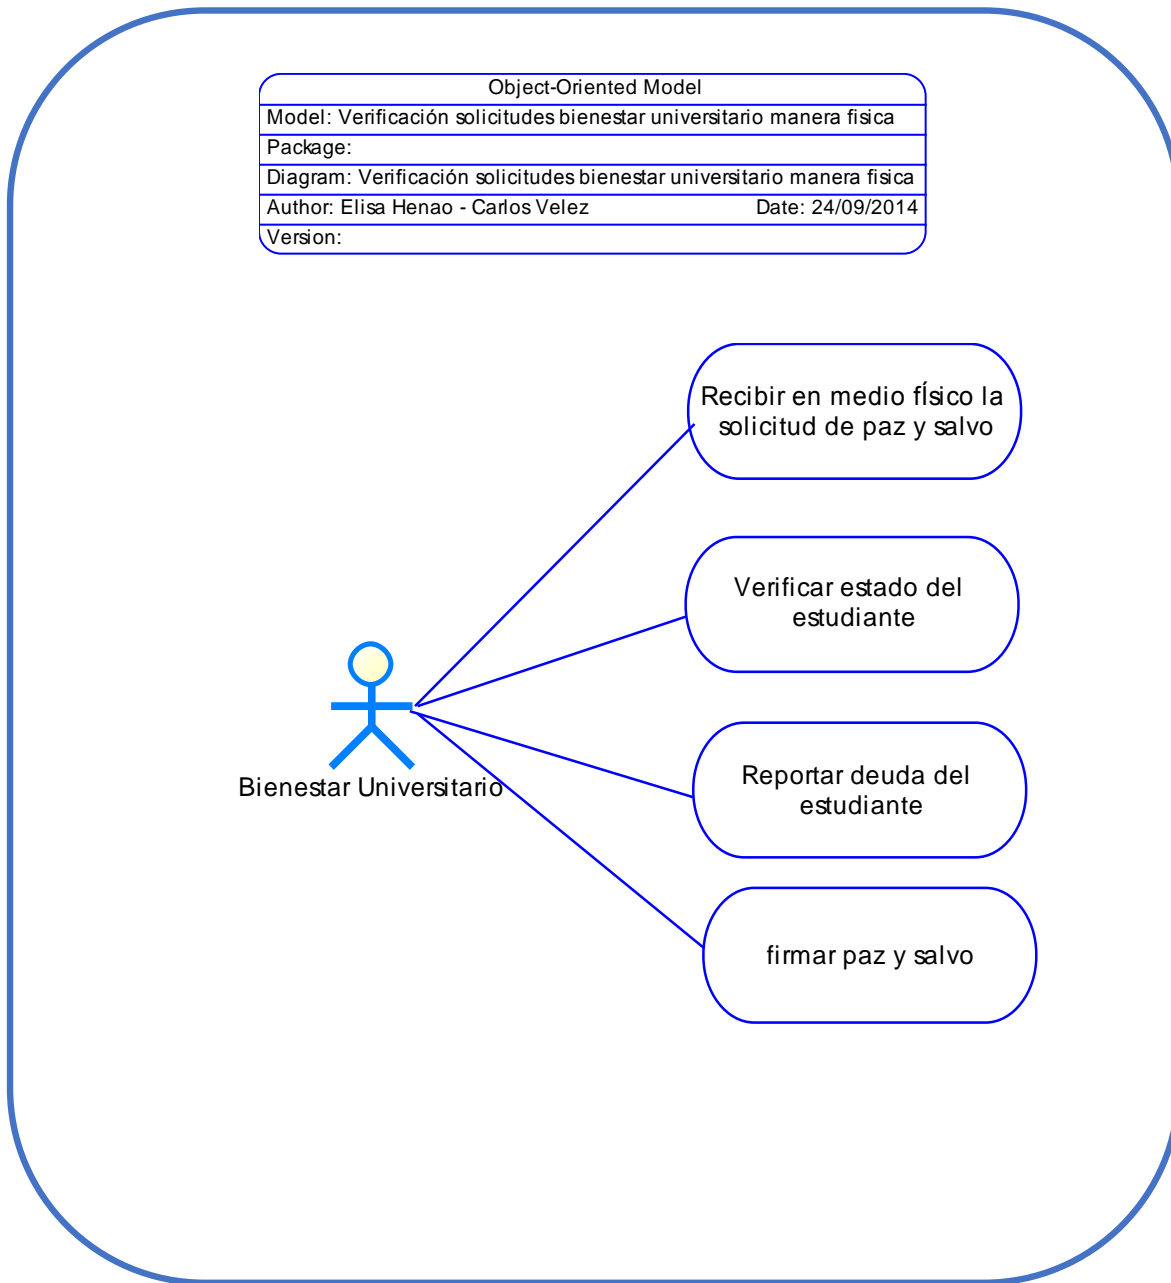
Object-Oriented Model
Model: Verificación solicitudes bienestar universitario manera fisica
Package:
Diagram: Verificación solicitudes bienestar universitario manera fisica
Author: Elisa Henao - Carlos Velez Date: 24/09/2014
Version:

Recibir en medio físico la solicitud de paz y salvo

Verificar estado del estudiante

Bienestar Universitario

Reportar deuda del estudiante

firmar paz y salvo